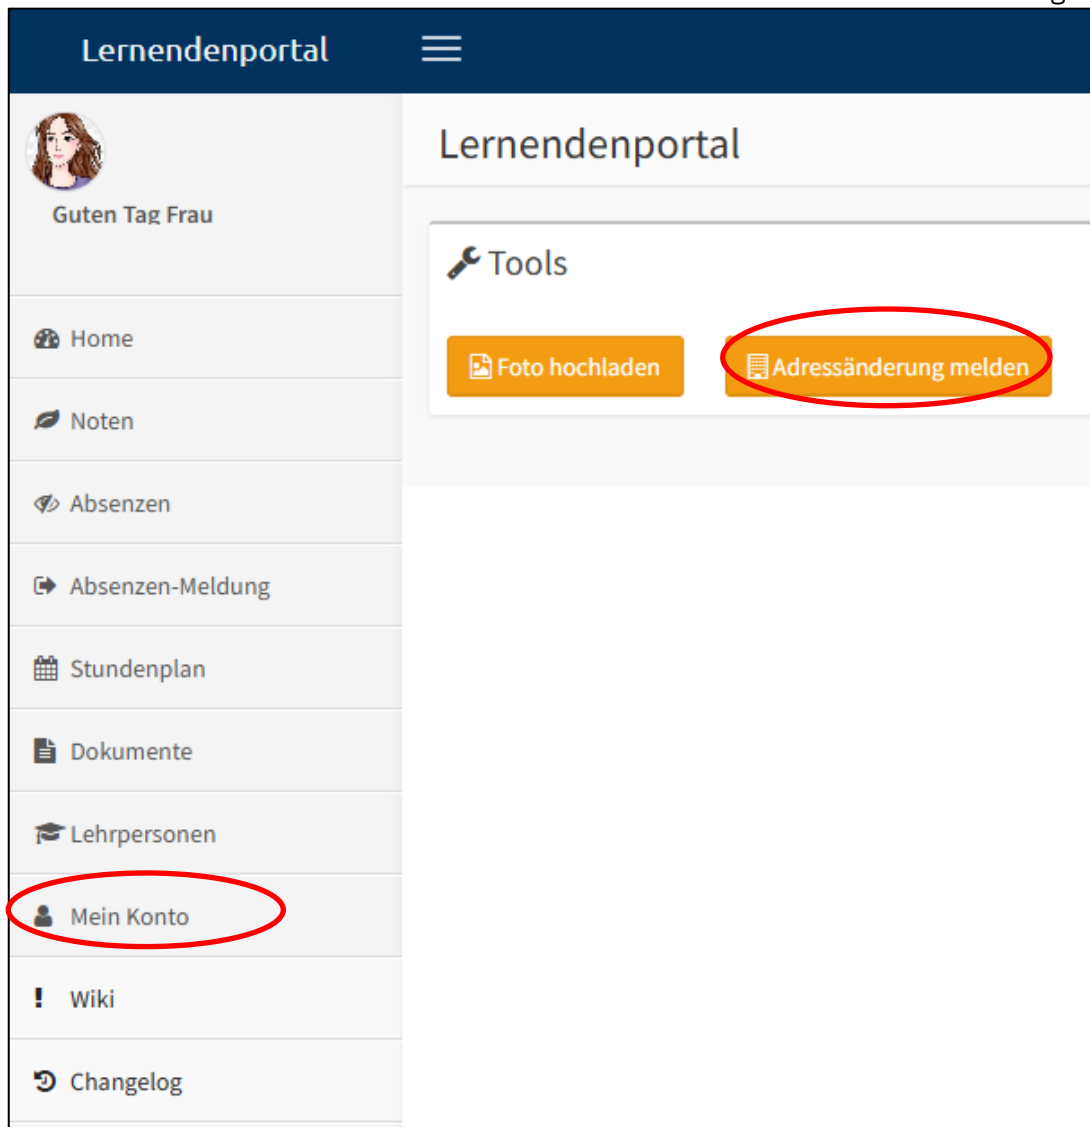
Lernendenportal

Guten Tag Frau

Home

Noten

Absenzen

Absenzen-Meldung

Stundenplan

Dokumente

Lehrpersonen

Mein Konto

Wiki

Changelog

Lernendenportal

Tools

Foto hochladen

Adressänderung melden